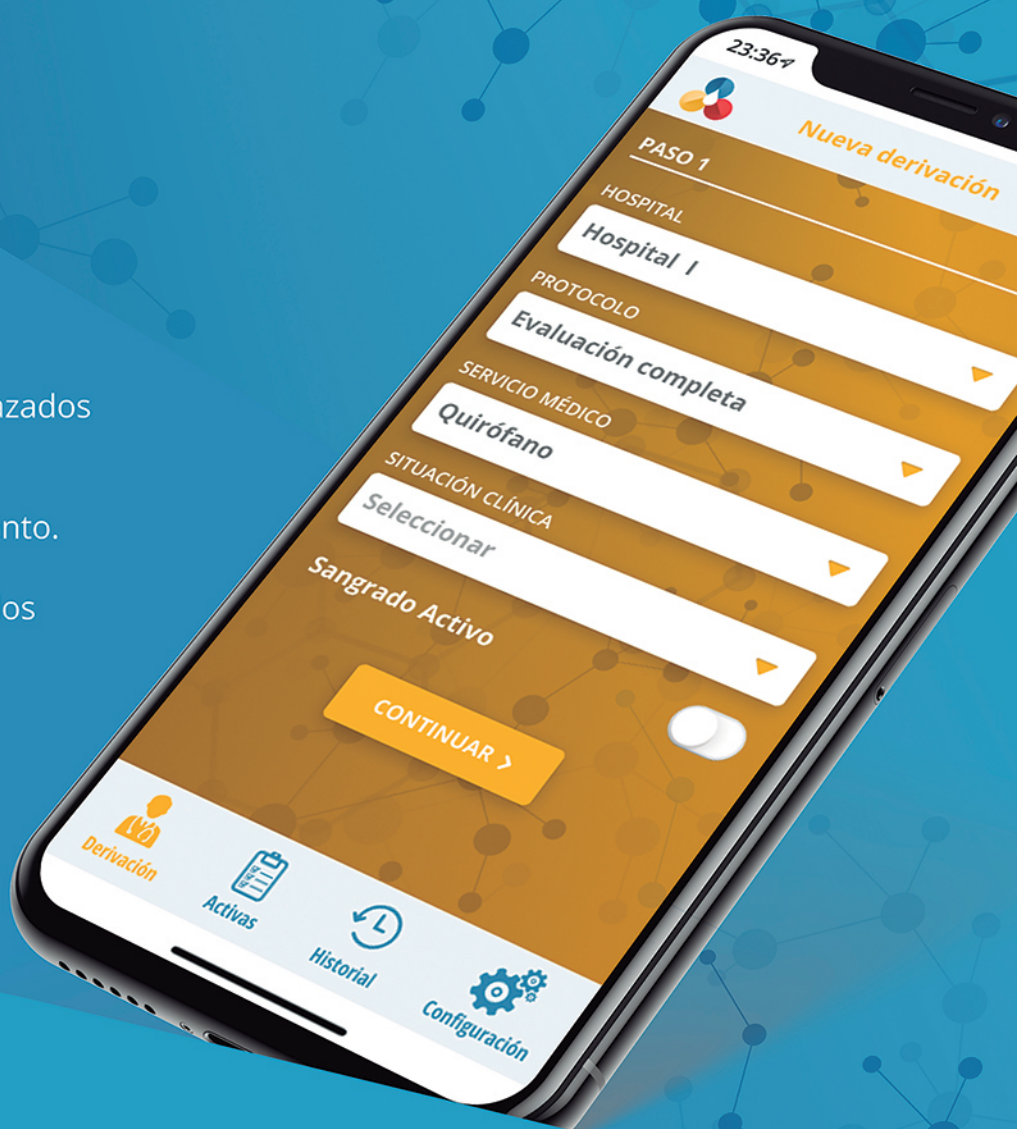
zados

nto.

os

23:36

Nueva derivación

PASO 1

HOSPITAL

Hospital I

PROTOCOLO

Evaluación completa

SERVICIO MÉDICO

Quirófano

SITUACIÓN CLÍNICA

Seleccionar

Sangrado Activo

CONTINUAR >

Derivación

Activas

Historial

Configuración